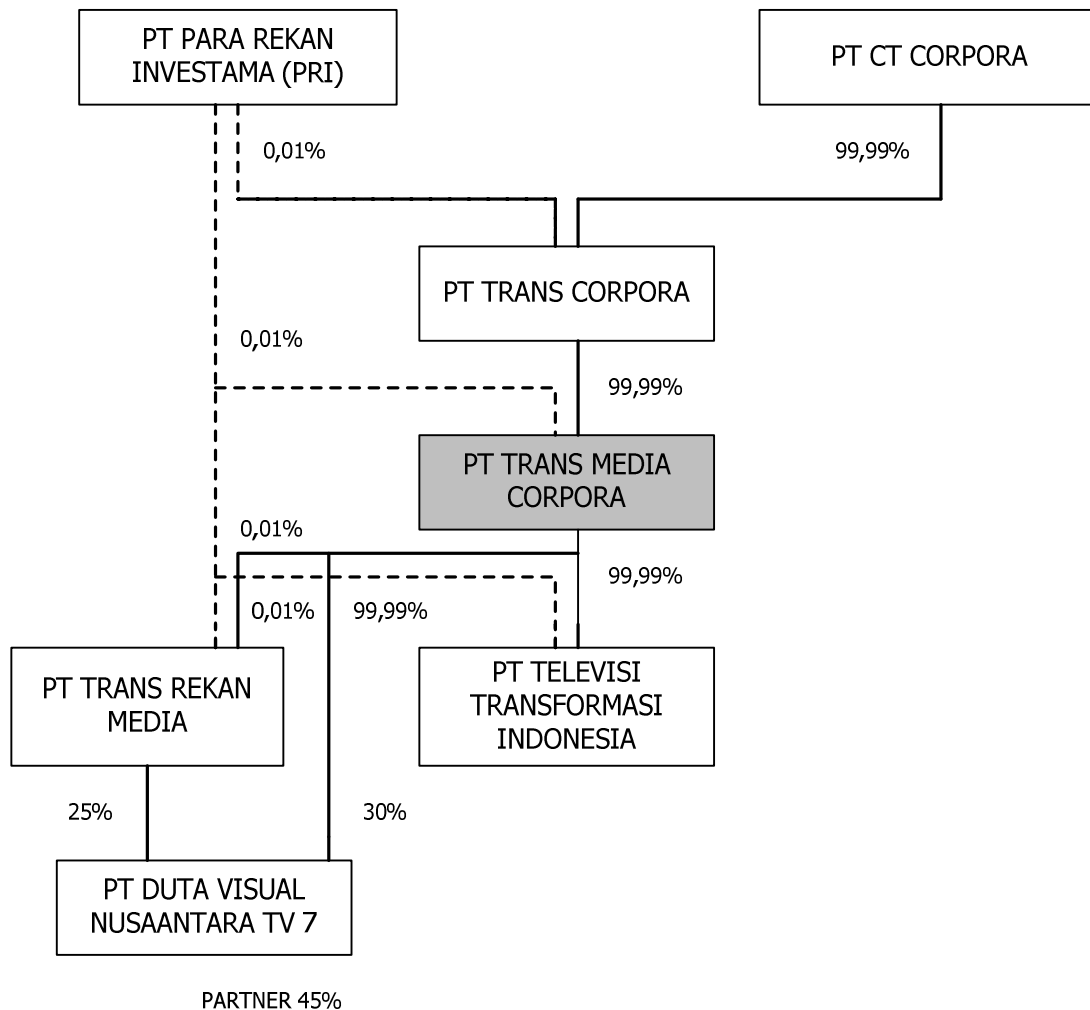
PT PARA REKAN INVESTAMA (PRI)

PT CT CORPORA

0,01%

99,99%

PT TRANS CORPORA

0,01%

99,99%

PT TRANS MEDIA CORPORA

0,01%

99,99%

0,01%

99,99%

PT TRANS REKAN MEDIA

PT TELEVISI TRANSFORMASI INDONESIA

25%

30%

PT DUTA VISUAL NUSAANTARA TV 7

PARTNER 45%